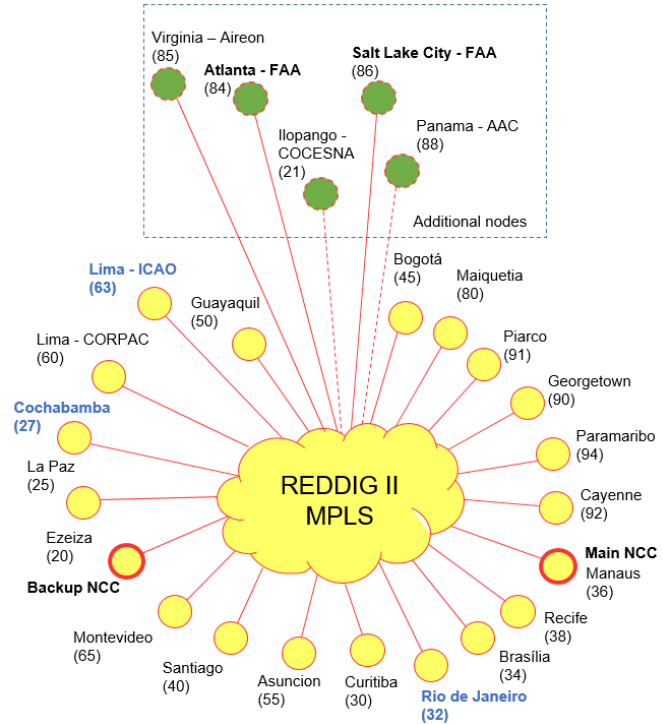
Virginia – Aireon (85)
Atlanta - FAA (84)
Salt Lake City - FAA (86)
Ilopango - COCESNA (21)
Panama - AAC (88)
Additional nodes

Lima - ICAO (63)
Guayaquil (50)
Bogotá (45)
Maiquetia (80)
Lima - CORPAC (60)
Piarco (91)
Georgetown (90)
Cochabamba (27)
Paramaribo (94)
La Paz (25)
REDDIG II MPLS
Cayenne (92)
Ezeiza (20)
Backup NCC
Main NCC
Manaus (36)
Recife (38)
Montevideo (65)
Santiago (40)
Asuncion (55)
Curitiba (30)
Rio de Janeiro (32)
Brasília (34)